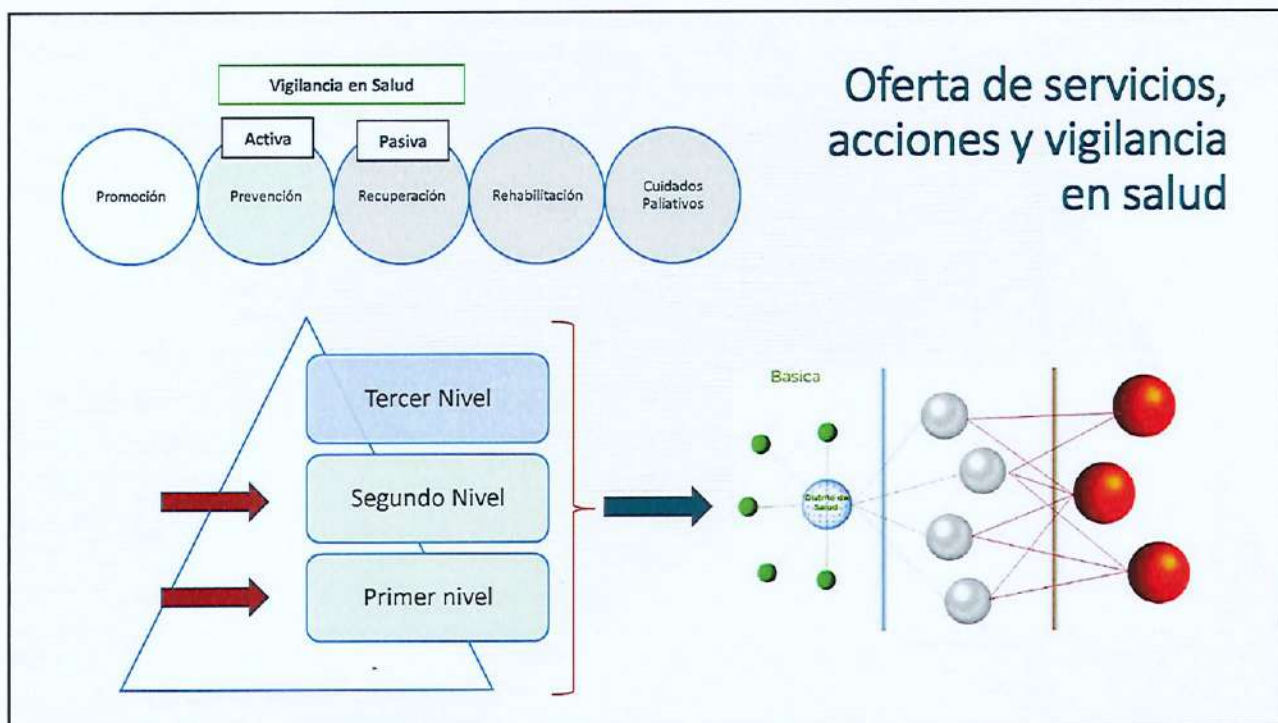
Vigilancia en Salud

Activa

Pasiva

Promoción

Prevención

Recuperación

Rehabilitación

Cuidados Paliativos

Oferta de servicios, acciones y vigilancia en salud

Tercer Nivel

Segundo Nivel

Primer nivel

Basica

Distrito de Salud